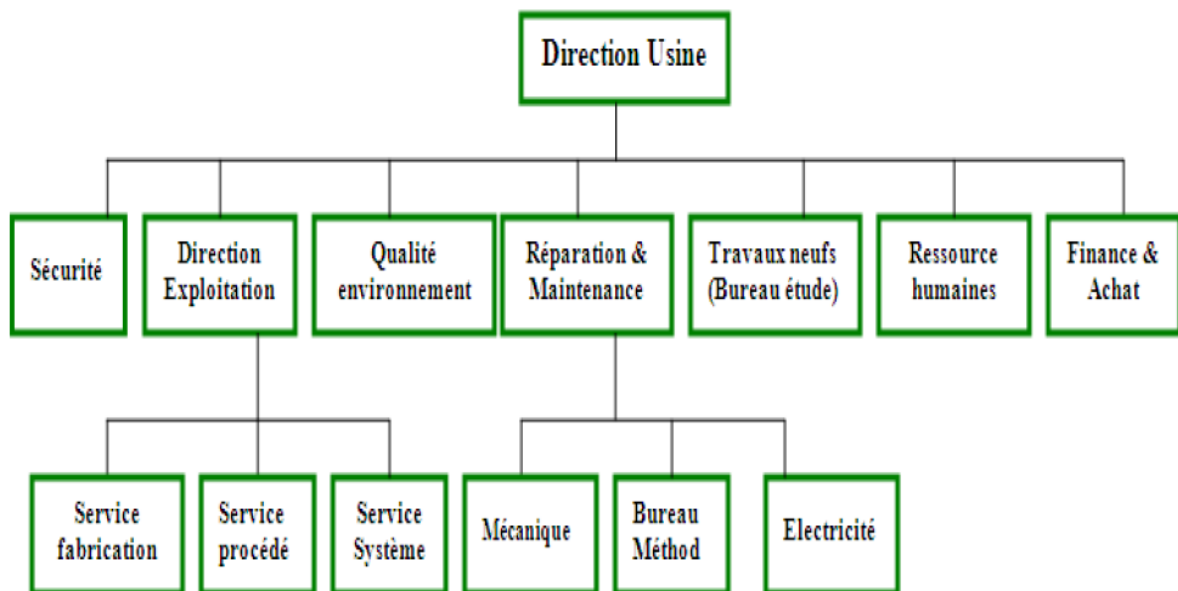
Direction Usine

Sécurité

Direction Exploitation

Qualité environnement

Réparation & Maintenance

Travaux neufs (Bureau étude)

Ressource humaines

Finance & Achat

Service fabrication

Service procédé

Service Système

Mécanique

Bureau Méthod

Electricité